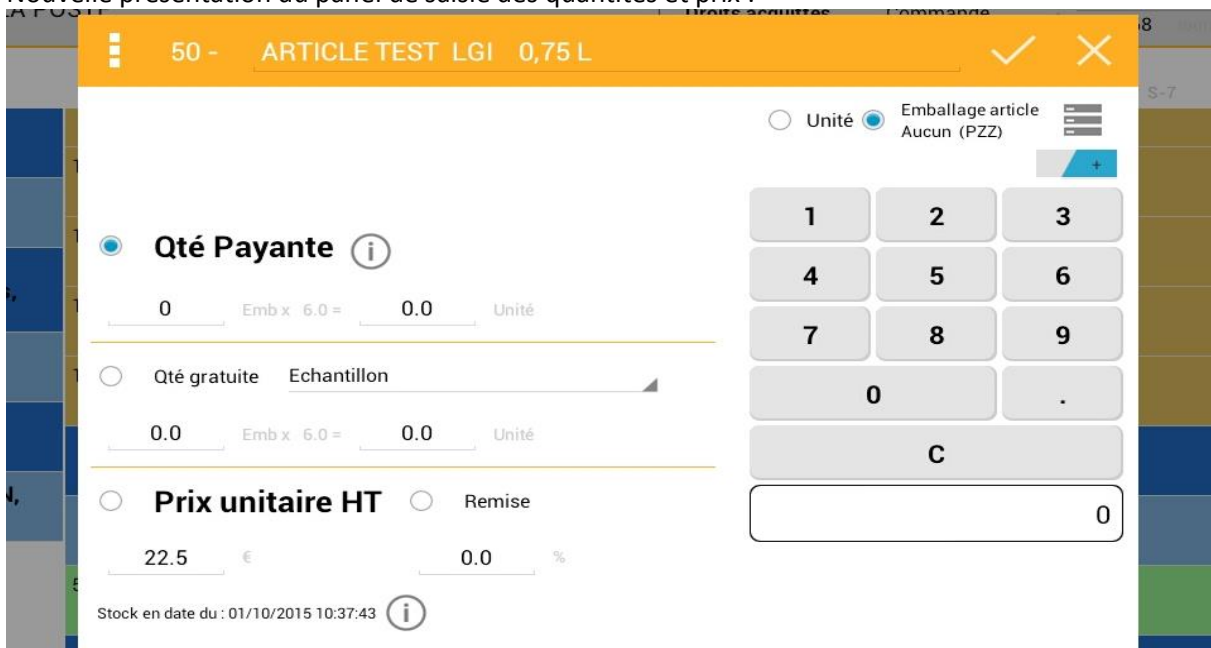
Nouvelle présentation du panel de saisie des quantités et prix :

50 - ARTICLE TEST LGI 0,75 L

Unité Emballage article Aucun (PZZ)

+

Qté Payante

0 Emb x 6.0 = 0.0 Unité

Qté gratuite Echantillon

0.0 Emb x 6.0 = 0.0 Unité

Prix unitaire HT Remise

22.5 € 0.0 %

Stock en date du : 01/10/2015 10:37:43

| 1 | 2 | 3 |
|---|---|---|
| 4 | 5 | 6 |
| 7 | 8 | 9 |
| 0 | | . |
| C | | |

0

S-7